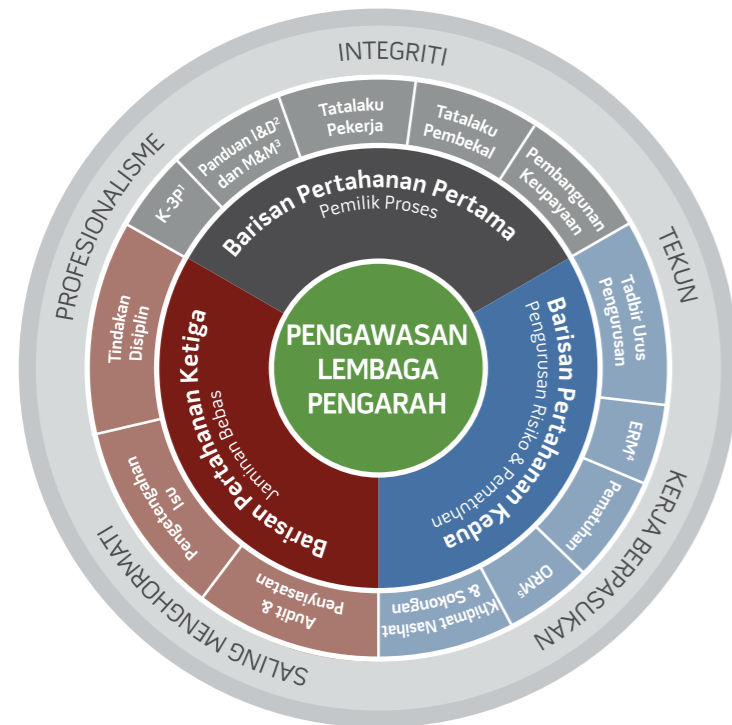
INTEGRITI

TEKUN

KERJA BERPASUKAN

SALING MENGHORMATI

PROFESIONALISME

K-3P$^1$

Panduan I&D$^2$ dan M&M$^3$

Tatalaku Pekerja

Tatalaku Pembekal

Pembangunan Keupayaan

Barisan Pertahanan Pertama
Pemilik Proses

Tadbir Urus Pengurusan

ERM$^4$

Pematuhan

ORM$^5$

Khidmat Nasihat & Sokongan

Barisan Pertahanan Kedua
Pengurusan Risiko & Pematuhan

Audit & Penyiasatan

Pengendalian Isu

Tindakan Disiplin

Barisan Pertahanan Ketiga
Jaminan Bebas

PENGAWASAN LEMBAGA PENGARAH